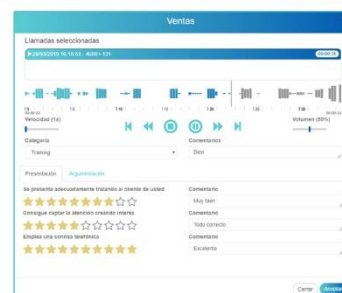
Ventas

Llamadas seleccionadas

29/03/2016 16:15:53 - 4000 > 101

Velocidad (1x)

Volumen (50%)

Categoría

Training

Comentarios

Bien

Presentación

Argumentación

Se presenta adecuadamente tratando al cliente de usted

Comentario

Muy bien

Consigue captar la atención creando interés

Comentario

Todo correcto

Emplea una sonrisa telefónica

Comentario

Excelente

Cerrar

Aceptar